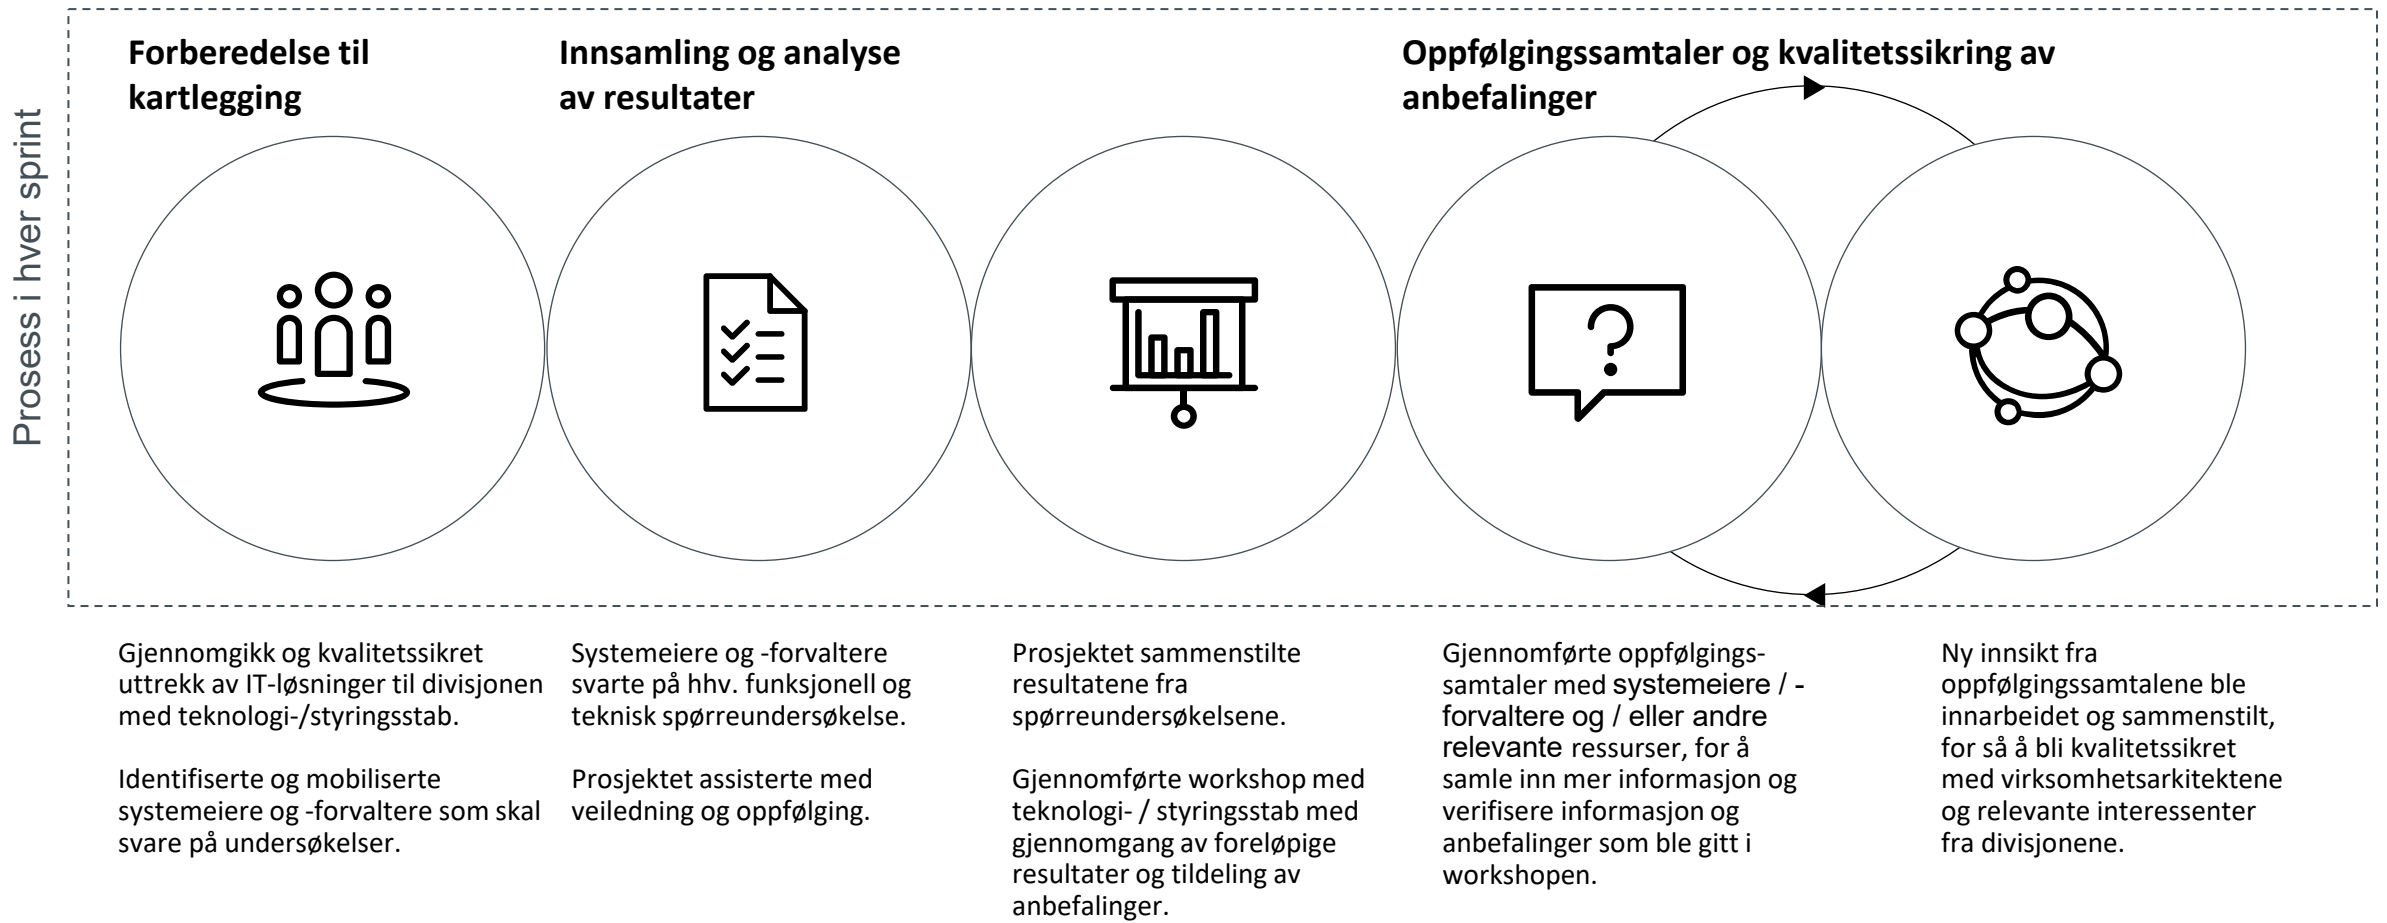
Prosess i hver sprint

Forberedelse til kartlegging

Innsamling og analyse av resultater

Oppfølgingssamtaler og kvalitetssikring av anbefalinger

Gjennomgikk og kvalitetssikret uttrekk av IT-løsninger til divisjonen med teknologi-/styringsstab.

Identifiserte og mobiliserte systemeiere og -forvaltere som skal svare på undersøkelser.

Systemeiere og -forvaltere svarte på hhv. funksjonell og teknisk spørreundersøkelse.

Prosjektet assisterte med veiledning og oppfølging.

Prosjektet sammenstilte resultatene fra spørreundersøkelsene.

Gjennomførte workshop med teknologi- / styringsstab med gjennomgang av foreløpige resultater og tildeling av anbefalinger.

Gjennomførte oppfølgingssamtaler med systemeiere / -forvaltere og / eller andre relevante ressurser, for å samle inn mer informasjon og verifisere informasjon og anbefalinger som ble gitt i workshopen.

Ny innsikt fra oppfølgingssamtalene ble innarbeidet og sammenstilt, for så å bli kvalitetssikret med virksomhetsarkitektene og relevante interessenter fra divisjonene.